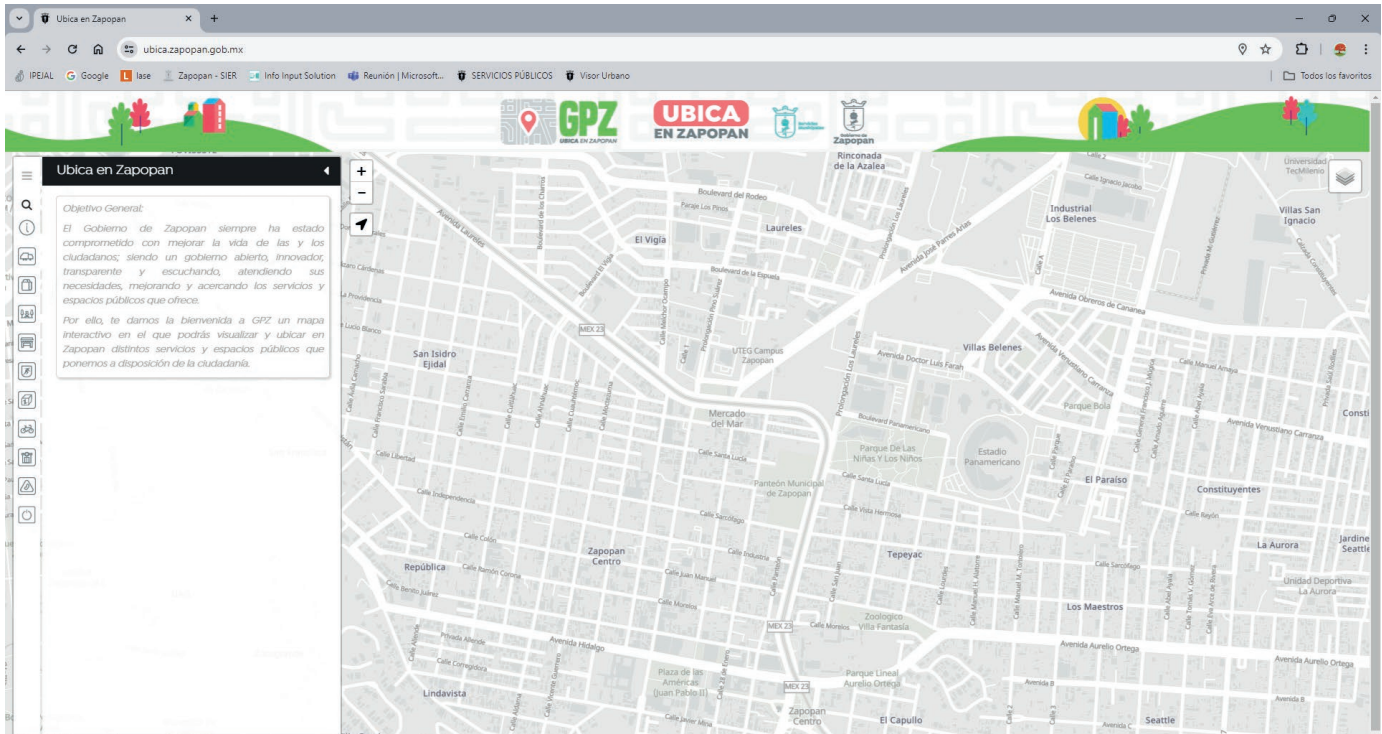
Ubica en Zapopan ×  +

ubica.zapopan.gob.mx

IPEJAL  Google  lase  Zapopan - SIER  Info Input Solution  Reunión | Microsoft...  SERVICIOS PÚBLICOS  Visor Urbano  Todos los favoritos

GPZ UBICA EN ZAPOPAN  UBICA EN ZAPOPAN  Zapopan

Ubica en Zapopan

Objetivo General:

El Gobierno de Zapopan siempre ha estado comprometido con mejorar la vida de las y los ciudadanos; siendo un gobierno abierto, innovador, transparente y escuchando, atendiendo sus necesidades, mejorando y acercando los servicios y espacios públicos que ofrece.

Por ello, te damos la bienvenida a GPZ un mapa interactivo en el que podrás visualizar y ubicar en Zapopan distintos servicios y espacios públicos que ponemos a disposición de la ciudadanía.

+
−

Rinconada de la Azalea
Boulevard del Rodeo
Laureles
El Vigía
Industrial Los Belenes
Villas San Ignacio
Universidad TecMilenio
Avenida Laureles
Avenida José Parres Arias
Avenida Obreros de Cananea
Boulevard de la Espuela
MEX 23
San Isidro Ejidal
UTEG Campus Zapopan
Avenida Doctor Luis Farah
Villas Belenes
Avenida Venustiano Carranza
Parque Bola
Mercado del Mar
Prolongación Los Laureles
Boulevard Panamericano
Parque De Las Niñas Y Los Niños
Estadio Panamericano
El Paraíso
Constituyentes
Panteón Municipal de Zapopan
Calle Santa Lucía
Calle Independencia
Calle Libertad
Calle Vista Hermosa
Calle Sarcófago
Calle Colón
Zapopan Centro
Tepeyac
Calle Industria
República
Calle Ramón Corona
La Aurora
Jardines Seattle
Unidad Deportiva La Aurora
Los Maestros
Calle Morelos
MEX 23
Zoologico Villa Fantasía
Avenida Hidalgo
Avenida Aurelio Ortega
Plaza de las Américas (Juan Pablo II)
Parque Lineal Aurelio Ortega
MEX 23
Lindavista
Zapopan Centro
El Capullo
Seattle
Calle Corregidora
Calle Juan Manuel
Calle Bayón
Consti